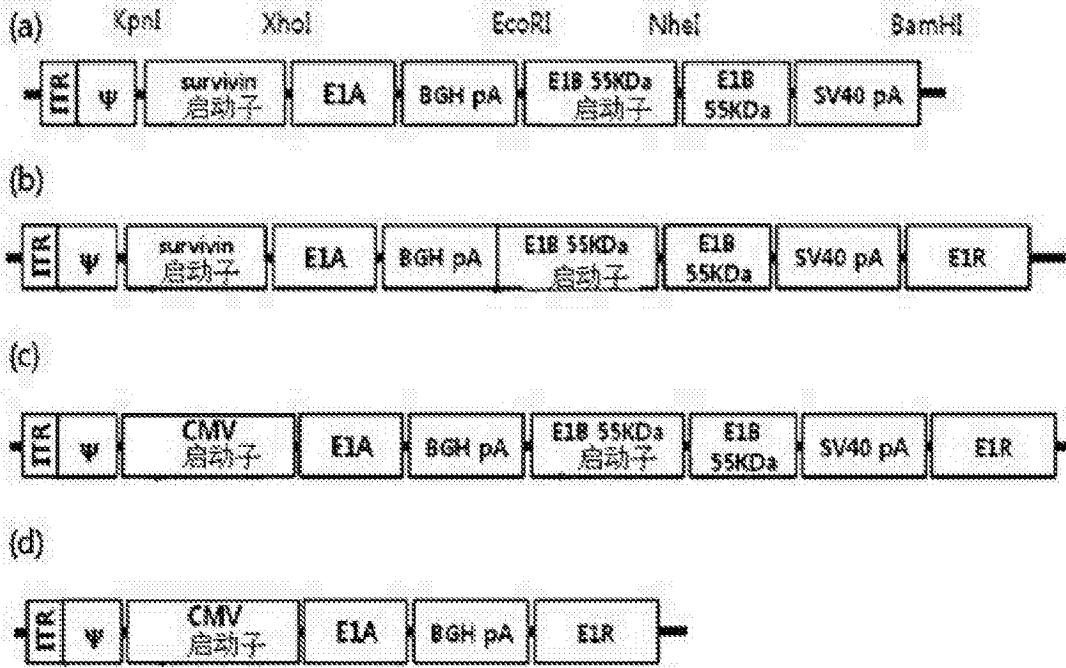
(a) KpnI XhoI EcoRI NheI BamHI

ITR ψ survivin 启动子 E1A BGH pA E1B 55KDa 启动子 E1B 55KDa SV40 pA

(b)

ITR ψ survivin 启动子 E1A BGH pA E1B 55KDa 启动子 E1B 55KDa SV40 pA E1R

(c)

ITR ψ CMV 启动子 E1A BGH pA E1B 55KDa 启动子 E1B 55KDa SV40 pA E1R

(d)

ITR ψ CMV 启动子 E1A BGH pA E1R